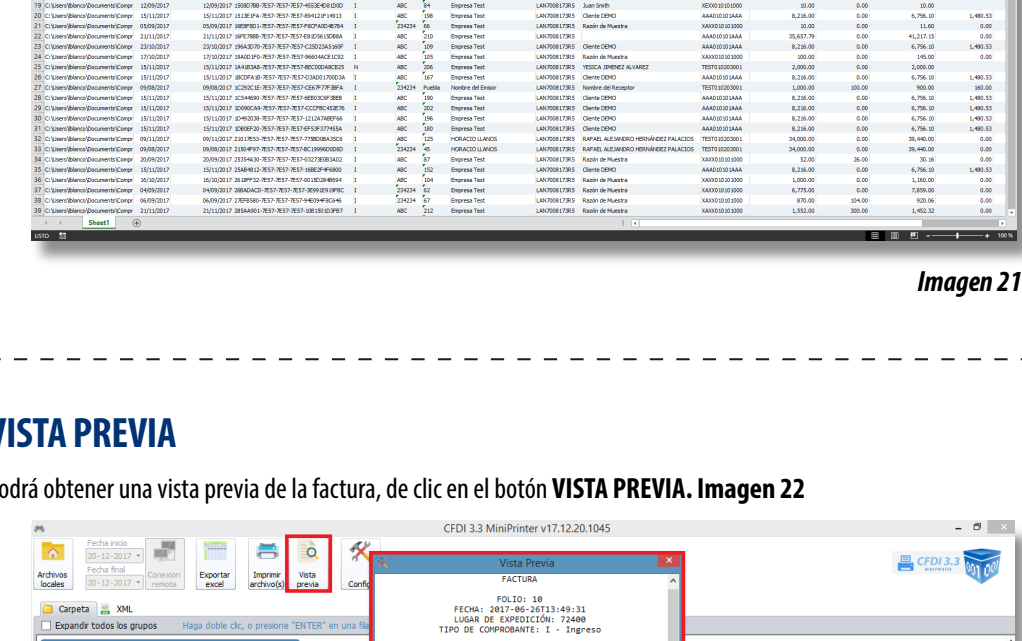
| 19 | C:\Users\lblanco\Documents\Compr | 12/09/2017 | 12/09/2017 1508D7BB-7E57-7E57-7E57-4553E4D81D0D | I | ABC | 84 | Empresa Test | LAN7008173R5 | Juan Smith | XEXX010101000 | 10.00 | 0.00 | 10.00 | |
|---|---|---|---|---|---|---|---|---|---|---|---|---|---|---|
| 20 | C:\Users\lblanco\Documents\Compr | 15/11/2017 | 15/11/2017 1513E1FA-7E57-7E57-7E57-894121F14913 | I | ABC | 198 | Empresa Test | LAN7008173R5 | Cliente DEMO | AAA010101AAA | 8,216.00 | 0.00 | 6,756.10 | 1,480.53 |
| 21 | C:\Users\lblanco\Documents\Compr | 05/09/2017 | 05/09/2017 16E8F8D1-7E57-7E57-7E57-F8CFA0D4B784 | I | 234234 | 66 | Empresa Test | LAN7008173R5 | Razón de Muestra | XAXX010101000 | 10.00 | 0.00 | 11.60 | 0.00 |
| 22 | C:\Users\lblanco\Documents\Compr | 21/11/2017 | 21/11/2017 16FE788B-7E57-7E57-7E57-E81D6150D8BA | I | ABC | 210 | Empresa Test | LAN7008173R5 | | AAA010101AAA | 35,657.79 | 0.00 | 41,217.15 | 0.00 |
| 23 | C:\Users\lblanco\Documents\Compr | 23/10/2017 | 23/10/2017 1964 3D70-7E57-7E57-7E57-C25D23A5160F | I | ABC | 109 | Empresa Test | LAN7008173R5 | Cliente DEMO | AAA010101AAA | 8,216.00 | 0.00 | 6,756.10 | 1,480.53 |
| 24 | C:\Users\lblanco\Documents\Compr | 17/10/2017 | 17/10/2017 19A0D1F0-7E57-7E57-7E57-96604ACE1C92 | I | ABC | 105 | Empresa Test | LAN7008173R5 | Razón de Muestra | XAXX010101000 | 100.00 | 0.00 | 145.00 | 0.00 |
| 25 | C:\Users\lblanco\Documents\Compr | 15/11/2017 | 15/11/2017 1A41B3A6-7E57-7E57-7E57-8EC0DA8CB25 | N | ABC | 206 | Empresa Test | LAN7008173R5 | YESICA JIMENEZ ALVAREZ | TEST010203001 | 2,000.00 | 0.00 | 2,000.00 | |
| 26 | C:\Users\lblanco\Documents\Compr | 15/11/2017 | 15/11/2017 1BCDFA1B-7E57-7E57-7E57-03AD01700D3A | I | ABC | 167 | Empresa Test | LAN7008173R5 | Cliente DEMO | AAA010101AAA | 8,216.00 | 0.00 | 6,756.10 | 1,480.53 |
| 27 | C:\Users\lblanco\Documents\Compr | 09/08/2017 | 09/08/2017 1C292C1E-7E57-7E57-7E57-CE67F7F8BFA | I | 234234 | Puebla | Nombre del Emisor | LAN7008173R5 | Nombre del Receptor | TEST010203001 | 1,000.00 | 100.00 | 900.00 | 160.00 |
| 28 | C:\Users\lblanco\Documents\Compr | 15/11/2017 | 15/11/2017 1C544690-7E57-7E57-7E57-6EB03C6F38EB | I | ABC | 190 | Empresa Test | LAN7008173R5 | Cliente DEMO | AAA010101AAA | 8,216.00 | 0.00 | 6,756.10 | 1,480.53 |
| 29 | C:\Users\lblanco\Documents\Compr | 15/11/2017 | 15/11/2017 1D090CA9-7E57-7E57-7E57-CCCF80C452E76 | I | ABC | 202 | Empresa Test | LAN7008173R5 | Cliente DEMO | AAA010101AAA | 8,216.00 | 0.00 | 6,756.10 | 1,480.53 |
| 30 | C:\Users\lblanco\Documents\Compr | 15/11/2017 | 15/11/2017 1D492038-7E57-7E57-7E57-1212A7ABEF66 | I | ABC | 196 | Empresa Test | LAN7008173R5 | Cliente DEMO | AAA010101AAA | 8,216.00 | 0.00 | 6,756.10 | 1,480.53 |
| 31 | C:\Users\lblanco\Documents\Compr | 15/11/2017 | 15/11/2017 1DB0EF20-7E57-7E57-7E57-EF53F377455A | I | ABC | 180 | Empresa Test | LAN7008173R5 | Cliente DEMO | AAA010101AAA | 8,216.00 | 0.00 | 6,756.10 | 1,480.53 |
| 32 | C:\Users\lblanco\Documents\Compr | 09/11/2017 | 09/11/2017 21017E53-7E57-7E57-7E57-778BD0BA35C6 | I | ABC | 125 | HORACIO LLANOS | LAN7008173R5 | RAFAEL ALEJANDRO HERNÁNDEZ PALACIOS | TEST010203001 | 34,000.00 | 0.00 | 39,440.00 | 0.00 |
| 33 | C:\Users\lblanco\Documents\Compr | 09/08/2017 | 09/08/2017 21504F97-7E57-7E57-7E57-BC19996D0D6D | I | 234234 | 45 | HORACIO LLANOS | LAN7008173R5 | RAFAEL ALEJANDRO HERNÁNDEZ PALACIOS | TEST010203001 | 34,000.00 | 0.00 | 39,440.00 | 0.00 |
| 34 | C:\Users\lblanco\Documents\Compr | 20/09/2017 | 20/09/2017 25354A30-7E57-7E57-7E57-03273E0B3A02 | I | ABC | 87 | Empresa Test | LAN7008173R5 | Razón de Muestra | XAXX010101000 | 52.00 | 26.00 | 30.16 | 0.00 |
| 35 | C:\Users\lblanco\Documents\Compr | 15/11/2017 | 15/11/2017 25AB4812-7E57-7E57-7E57-16BE2F4F6800 | I | ABC | 152 | Empresa Test | LAN7008173R5 | Cliente DEMO | AAA010101AAA | 8,216.00 | 0.00 | 6,756.10 | 1,480.53 |
| 36 | C:\Users\lblanco\Documents\Compr | 16/10/2017 | 16/10/2017 2618FF32-7E57-7E57-7E57-0015D2848694 | I | ABC | 104 | Empresa Test | LAN7008173R5 | Razón de Muestra | XAXX010101000 | 1,000.00 | 0.00 | 1,160.00 | 0.00 |
| 37 | C:\Users\lblanco\Documents\Compr | 04/09/2017 | 04/09/2017 268ADACD-7E57-7E57-7E57-3E991E919FBC | I | 234234 | 62 | Empresa Test | LAN7008173R5 | Razón de Muestra | XAXX010101000 | 6,775.00 | 0.00 | 7,859.00 | 0.00 |
| 38 | C:\Users\lblanco\Documents\Compr | 06/09/2017 | 06/09/2017 27EF8580-7E57-7E57-7E57-94D94F8C646 | I | 234234 | 67 | Empresa Test | LAN7008173R5 | Razón de Muestra | XAXX010101000 | 870.00 | 104.00 | 920.06 | 0.00 |
| 39 | C:\Users\lblanco\Documents\Compr | 21/11/2017 | 21/11/2017 285AA901-7E57-7E57-7E57-10B1501D3FB7 | I | ABC | 212 | Empresa Test | LAN7008173R5 | Razón de Muestra | XAXX010101000 | 1,552.00 | 300.00 | 1,452.32 | 0.00 |

Sheet1
LISTO
100 %

Imagen 21

VISTA PREVIA

odrá obtener una vista previa de la factura, de clic en el botón VISTA PREVIA. Imagen 22

CFDI 3.3 MiniPrinter v17.12.20.1045
Archivos locales
Fecha inicio 20-12-2017
Fecha final 20-12-2017
Conexion remota
Exportar excel
Imprimir archivo(s)
Vista previa
Config
CFDI 3.3
Carpeta XML
Expandir todos los grupos
Haga doble clic, o presione "ENTER" en una fila

Vista Previa
FACTURA
FOLIO: 10
FECHA: 2017-06-26T13:49:31
LUGAR DE EXPEDICIÓN: 72400
TIPO DE COMPROBANTE: I - Ingreso